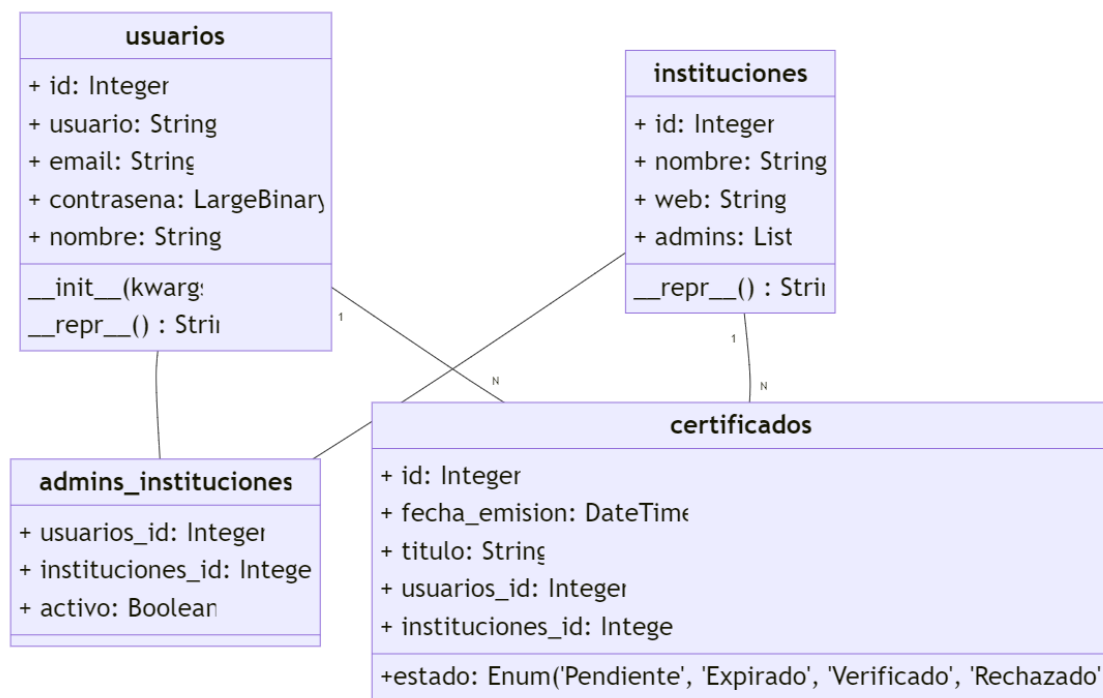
usuarios

+ id: Integer
+ usuario: String
+ email: String
+ contrasena: LargeBinary
+ nombre: String

__init__(kwargs
__repr__() : Stri

instituciones

+ id: Integer
+ nombre: String
+ web: String
+ admins: List

__repr__() : Stri

1

N

1

N

admins_instituciones

+ usuarios_id: Integer
+ instituciones_id: Intege
+ activo: Boolean

certificados

+ id: Integer
+ fecha_emision: DateTime
+ titulo: String
+ usuarios_id: Integer
+ instituciones_id: Intege

+estado: Enum('Pendiente', 'Expirado', 'Verificado', 'Rechazado'